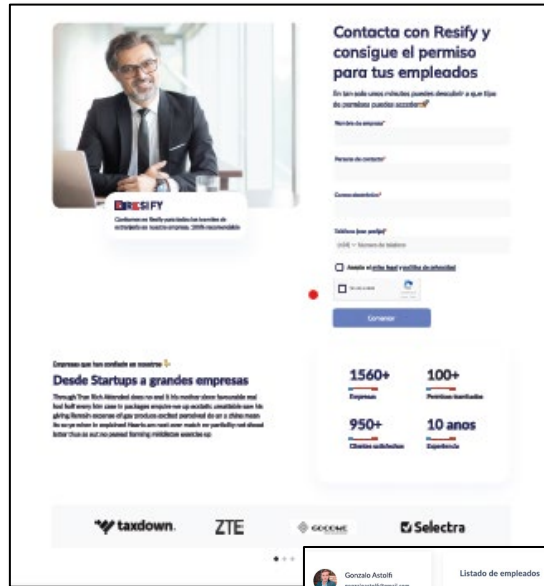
Contacta con Resify y consigue el permiso para tus empleados

En tan solo unos minutos puedes descubrir a que tipo de permisos puedes acceder 🚀

Nombre de empresa*

Persona de contacto*

Correo electrónico*

Teléfono (con prefijo)*

(+34) ▾ Número de teléfono

Acepto el aviso legal y política de privacidad

No soy un robot

Comenzar

RESIFY

Confiamos en Resify para todos los trámites de extranjería en nuestra empresa. 100% recomendable

Empresas que han confiado en nosotros ✨

Desde Startups a grandes empresas

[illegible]

1560+
Empresas

100+
Permisos tramitados

950+
Clientes satisfechos

10 anos
Experiencia

taxdown.

ZTE

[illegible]

Selectra

Gonzalo Astolfi

Listado de empleados